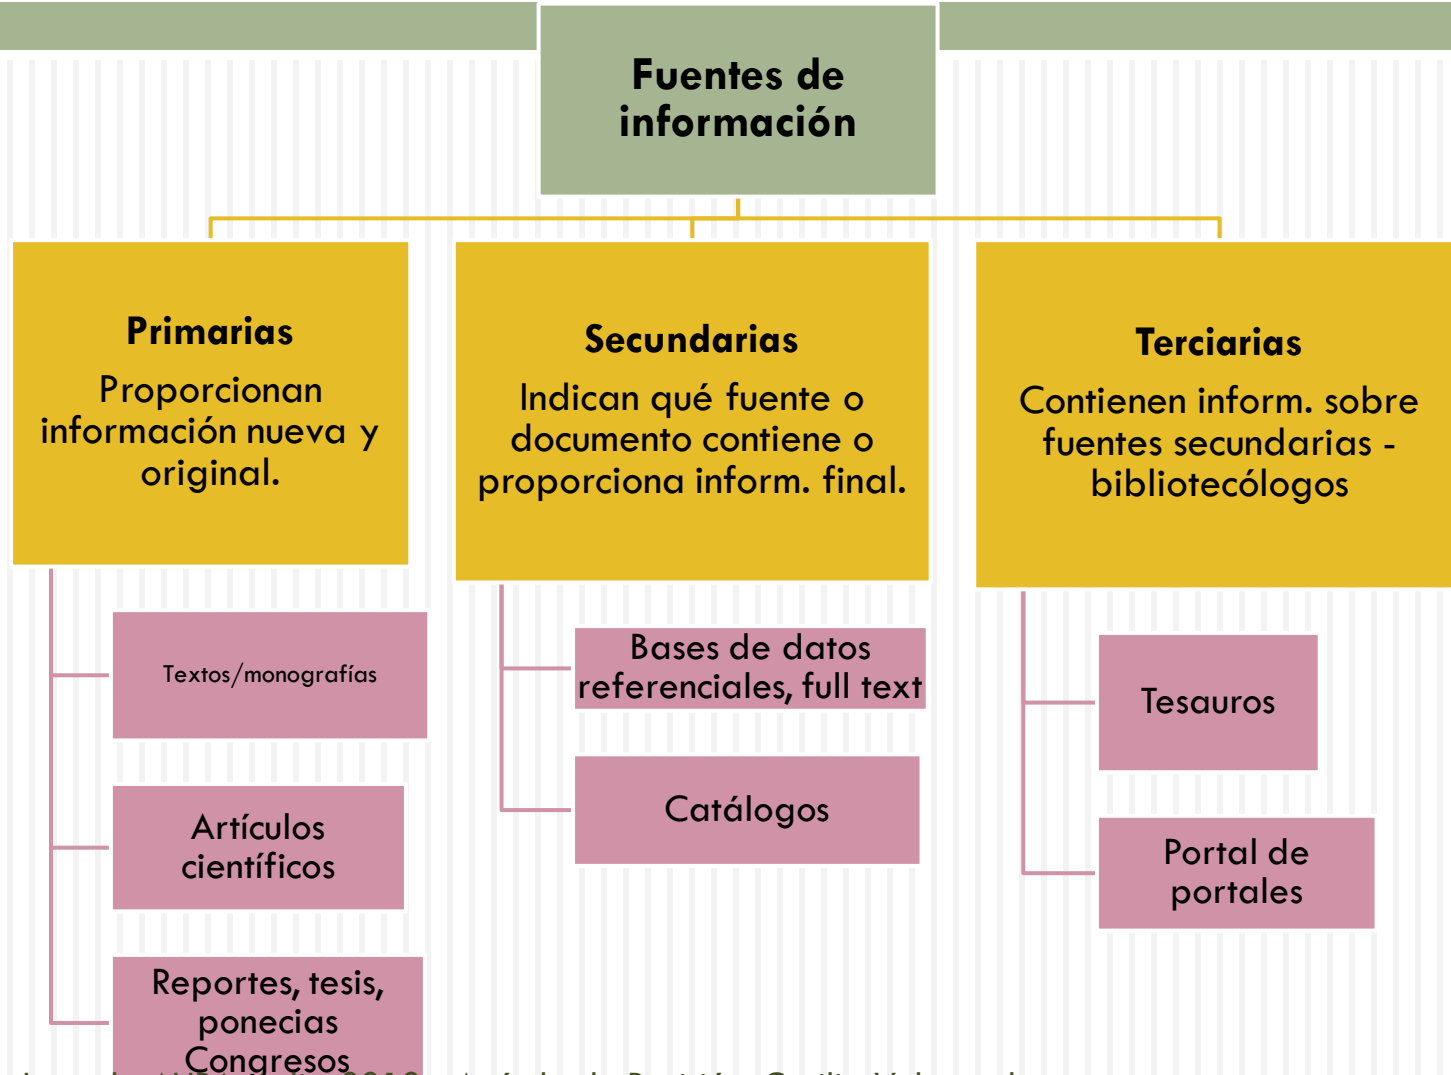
Fuentes de información

Primarias
Proporcionan información nueva y original.

Secundarias
Indican qué fuente o documento contiene o proporciona inform. final.

Terciarias
Contienen inform. sobre fuentes secundarias - bibliotecólogos

Textos/monografías

Artículos científicos

Reportes, tesis, ponecias Congresos

Bases de datos referenciales, full text

Catálogos

Tesauros

Portal de portales

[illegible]